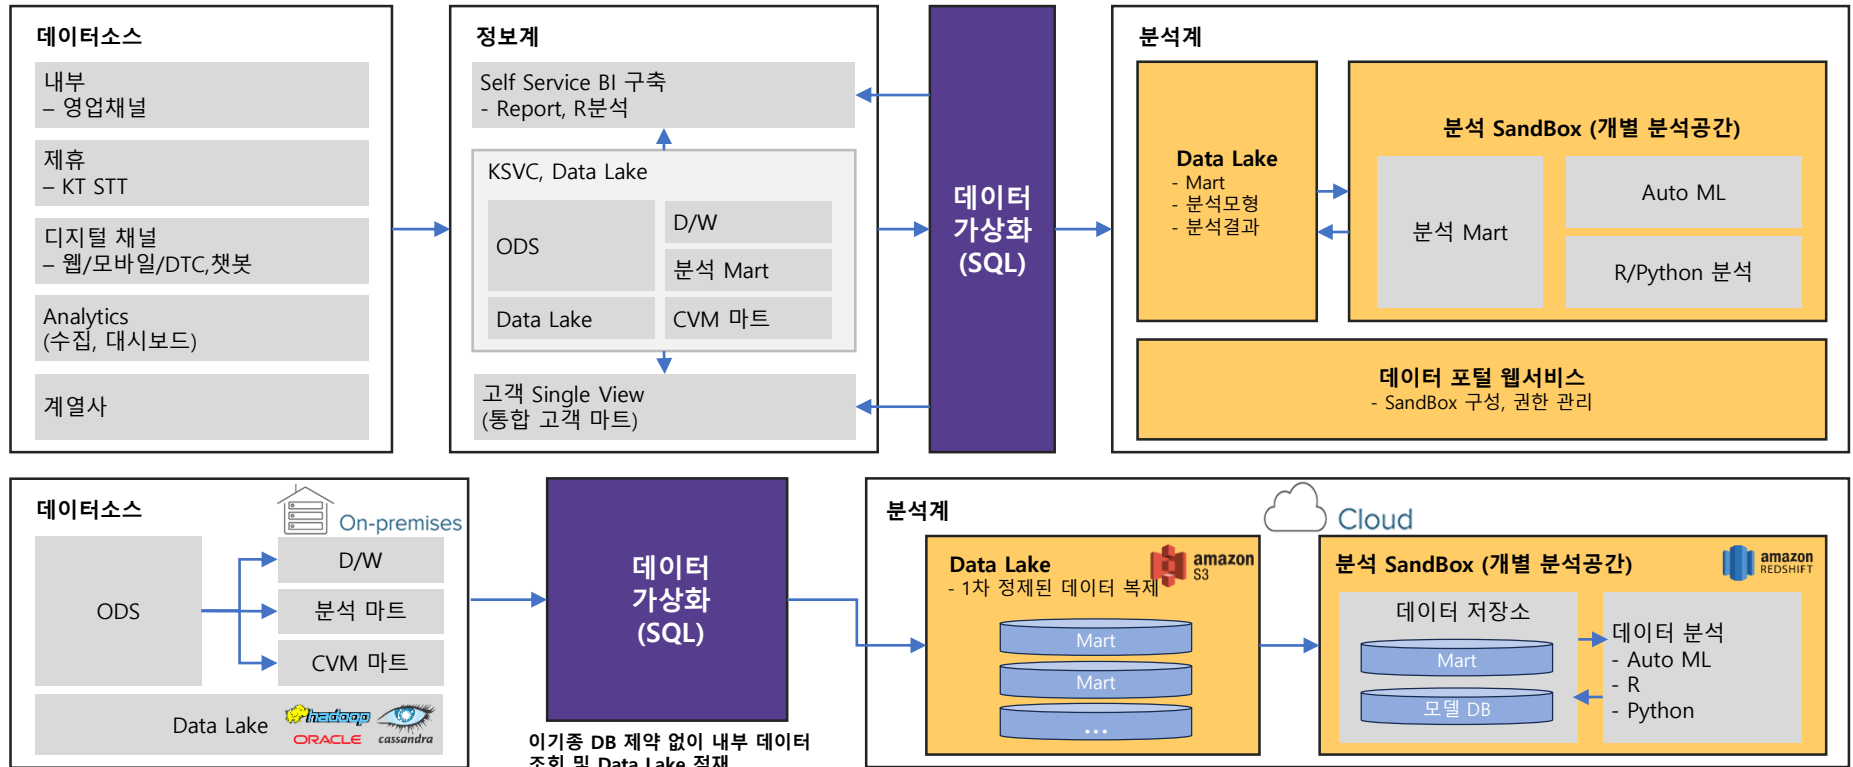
데이터소스

내부
– 영업채널

제휴
– KT STT

디지털 채널
– 웹/모바일/DTC,챗봇

Analytics
(수집, 대시보드)

계열사

정보계

Self Service BI 구축
- Report, R분석

KSVC, Data Lake

ODS

D/W

분석 Mart

Data Lake

CVM 마트

고객 Single View
(통합 고객 마트)

데이터
가상화
(SQL)

분석계

Data Lake
- Mart
- 분석모형
- 분석결과

분석 SandBox (개별 분석공간)

분석 Mart

Auto ML

R/Python 분석

데이터 포털 웹서비스
- SandBox 구성, 권한 관리

데이터소스

On-premises

ODS

D/W

분석 마트

CVM 마트

Data Lake

hadoop

ORACLE

cassandra

데이터
가상화
(SQL)

이기종 DB 제약 없이 내부 데이터
조회 및 Data Lake 적재

분석계

Cloud

Data Lake
- 1차 정제된 데이터 복제

amazon S3

Mart

Mart

...

분석 SandBox (개별 분석공간)

amazon REDSHIFT

데이터 저장소

Mart

모델 DB

데이터 분석
- Auto ML
- R
- Python